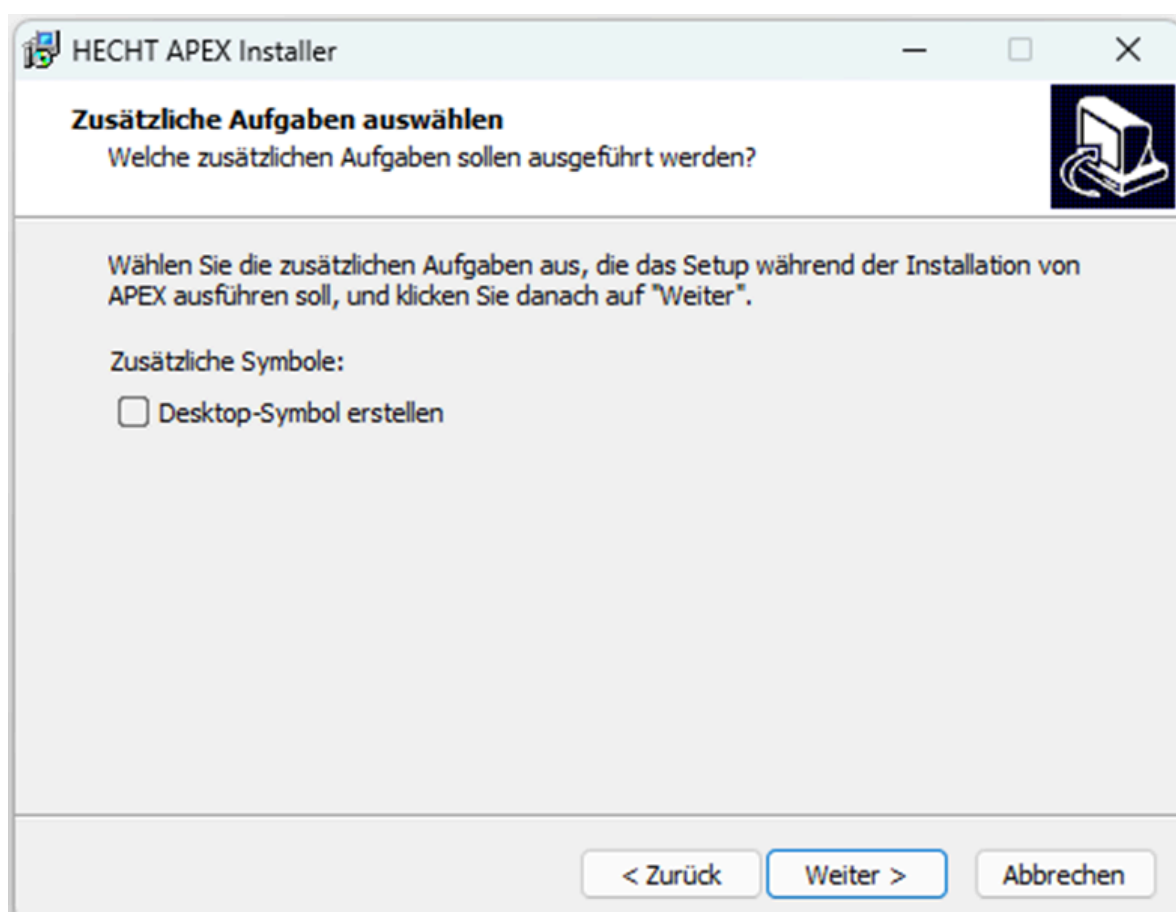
HECHT APEX Installer

Zusätzliche Aufgaben auswählen
Welche zusätzlichen Aufgaben sollen ausgeführt werden?

Wählen Sie die zusätzlichen Aufgaben aus, die das Setup während der Installation von APEX ausführen soll, und klicken Sie danach auf "Weiter".

Zusätzliche Symbole:

Desktop-Symbol erstellen

< Zurück
Weiter >
Abbrechen